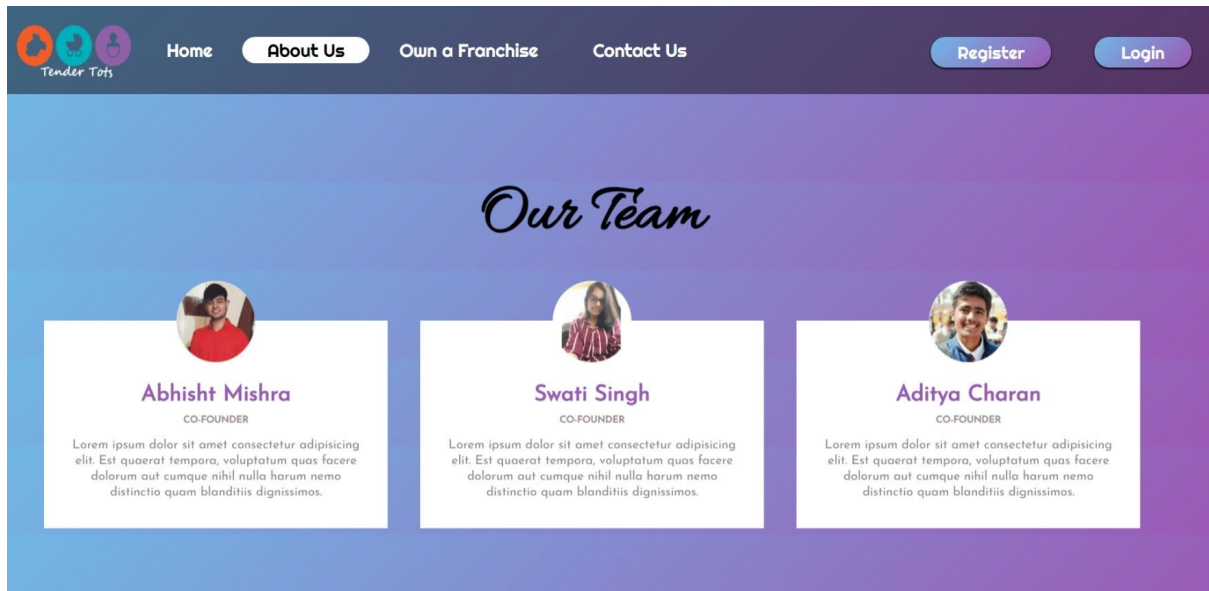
Tender Tots

Home About Us Own a Franchise Contact Us Register Login

Our Team

Abhisht Mishra
CO-FOUNDER
Lorem ipsum dolor sit amet consectetur adipisicing elit. Est quaerat tempora, voluptatum quas facere dolorum aut cumque nihil nulla harum nemo distinctio quam blanditiis dignissimos.

Swati Singh
CO-FOUNDER
Lorem ipsum dolor sit amet consectetur adipisicing elit. Est quaerat tempora, voluptatum quas facere dolorum aut cumque nihil nulla harum nemo distinctio quam blanditiis dignissimos.

Aditya Charan
CO-FOUNDER
Lorem ipsum dolor sit amet consectetur adipisicing elit. Est quaerat tempora, voluptatum quas facere dolorum aut cumque nihil nulla harum nemo distinctio quam blanditiis dignissimos.